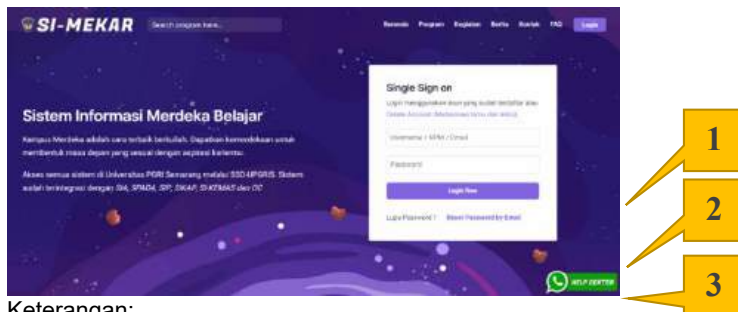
SI-MEKAR

Search program here...

Beranda Program Kegiatan Berita Kontak FAQ Login

Sistem Informasi Merdeka Belajar

Kampus Merdeka adalah cara terbaik berkuliah. Dapatkan kemerdekaan untuk membentuk masa depan yang sesuai dengan aspirasi kariermu.

Akses semua sistem di Universitas PGRI Semarang melalui SSO UPGRIS. Sistem sudah terintegrasi dengan SIA, SPADA, SIP, SIKAP, SI KTMAS dan OC

Single Sign on

Login menggunakan akun yang sudah terdaftar atau Create Account (Mahasiswa baru dan tamu)

Username / NPM / Email

Password

Login Now

Lupa Password ? Reset Password by Email

HELP CENTER

1

2

3

Keterangan: